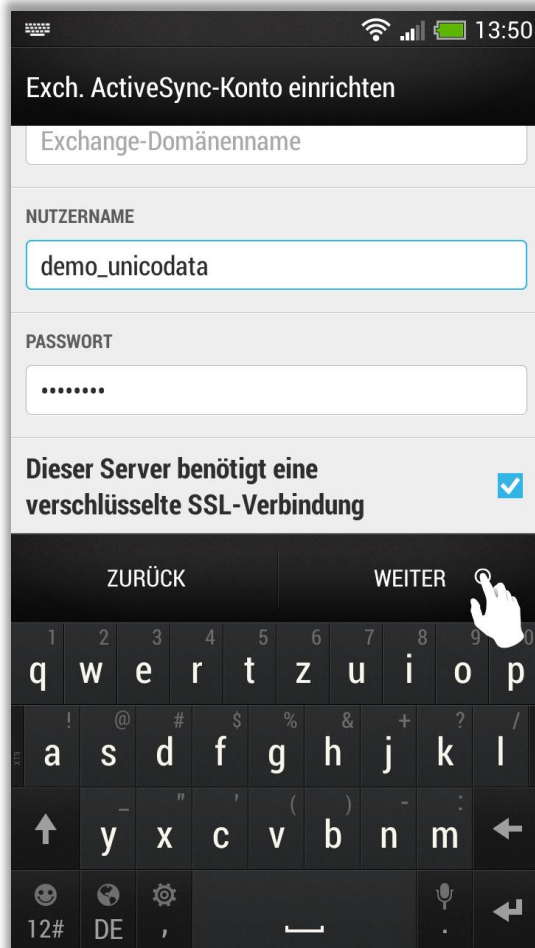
13:50

Exch. ActiveSync-Konto einrichten

Exchange-Domänenname

NUTZERNAME

demo_unicodata

PASSWORT

••••••••

Dieser Server benötigt eine verschlüsselte SSL-Verbindung

ZURÜCK

WEITER

1 2 3 4 5 6 7 8 9 0
q w e r t z u i o p
! @ # $ % & + ? /
a s d f g h j k l
_ " ' ( ) - :
y x c v b n m

12# DE , .